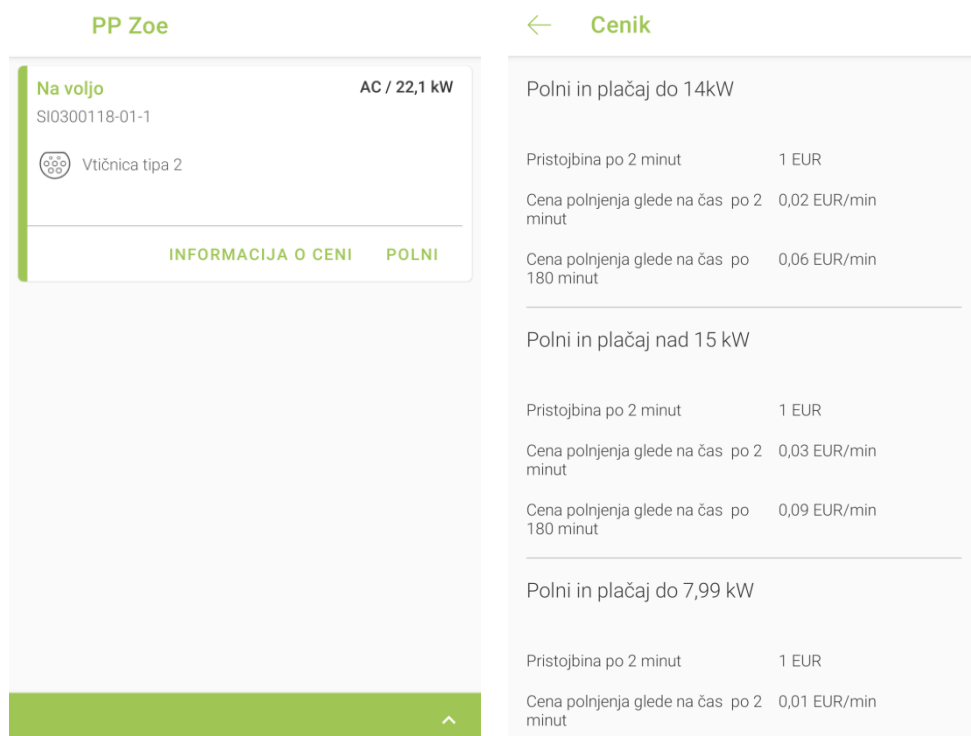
PP Zoe

Na voljo
AC / 22,1 kW
SI0300118-01-1

Vtičnica tipa 2

INFORMACIJA O CENI
POLNI

Cenik

Polni in plačaj do 14kW

| | |
|---|---|
| Pristojbina po 2 minut | 1 EUR |
| Cena polnjenja glede na čas po 2 minut | 0,02 EUR/min |
| Cena polnjenja glede na čas po 180 minut | 0,06 EUR/min |

Polni in plačaj nad 15 kW

| | |
|---|---|
| Pristojbina po 2 minut | 1 EUR |
| Cena polnjenja glede na čas po 2 minut | 0,03 EUR/min |
| Cena polnjenja glede na čas po 180 minut | 0,09 EUR/min |

Polni in plačaj do 7,99 kW

| | |
|---|---|
| Pristojbina po 2 minut | 1 EUR |
| Cena polnjenja glede na čas po 2 minut | 0,01 EUR/min |